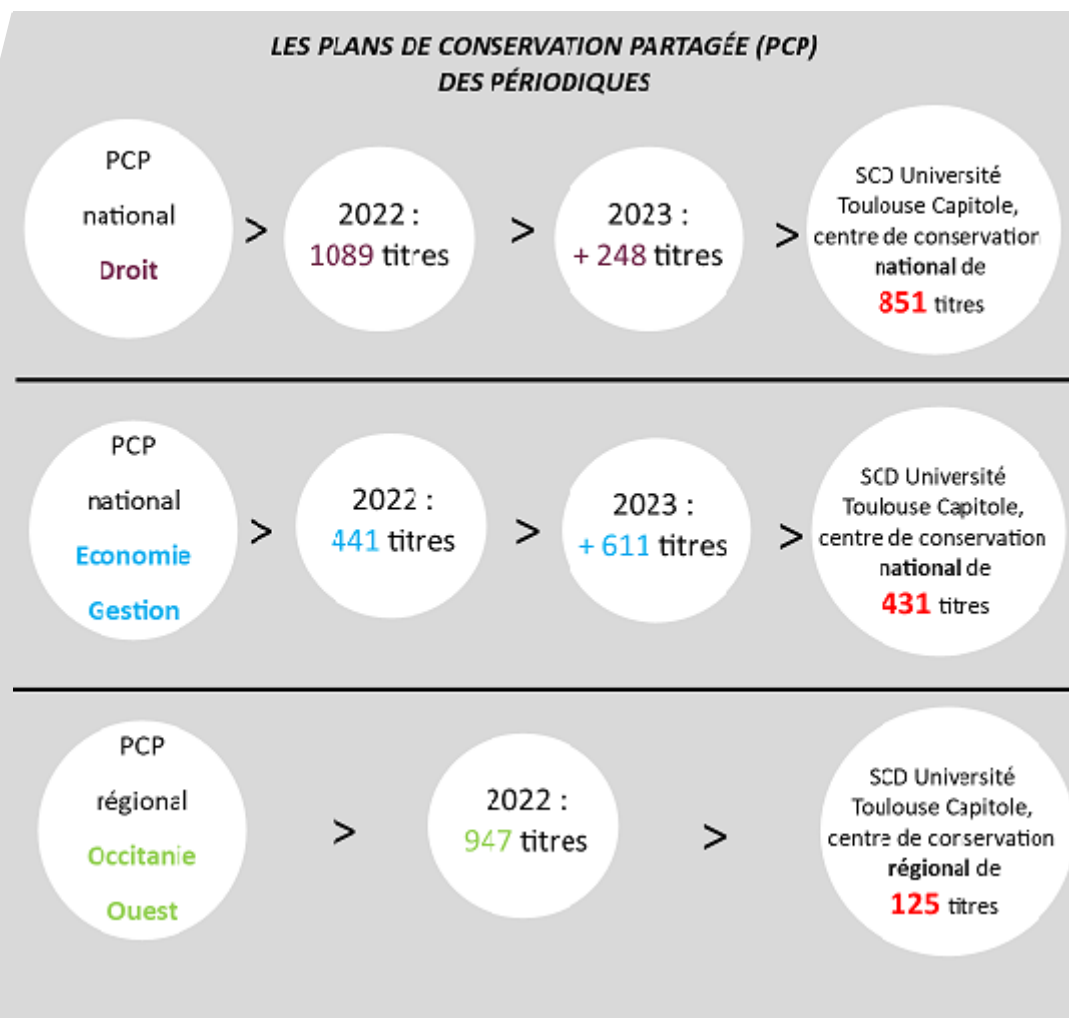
LES PLANS DE CONSERVATION PARTAGÉE (PCP)
DES PÉRIODIQUES

PCP
national
Droit

>

2022 :
1089 titres

>

2023 :
+ 248 titres

>

SCD Université Toulouse Capitole, centre de conservation national de 851 titres

PCP
national
Economie
Gestion

>

2022 :
441 titres

>

2023 :
+ 611 titres

>

SCD Université Toulouse Capitole, centre de conservation national de 431 titres

PCP
régional
Occitanie
Ouest

>

2022 :
947 titres

>

SCD Université Toulouse Capitole, centre de conservation régional de 125 titres